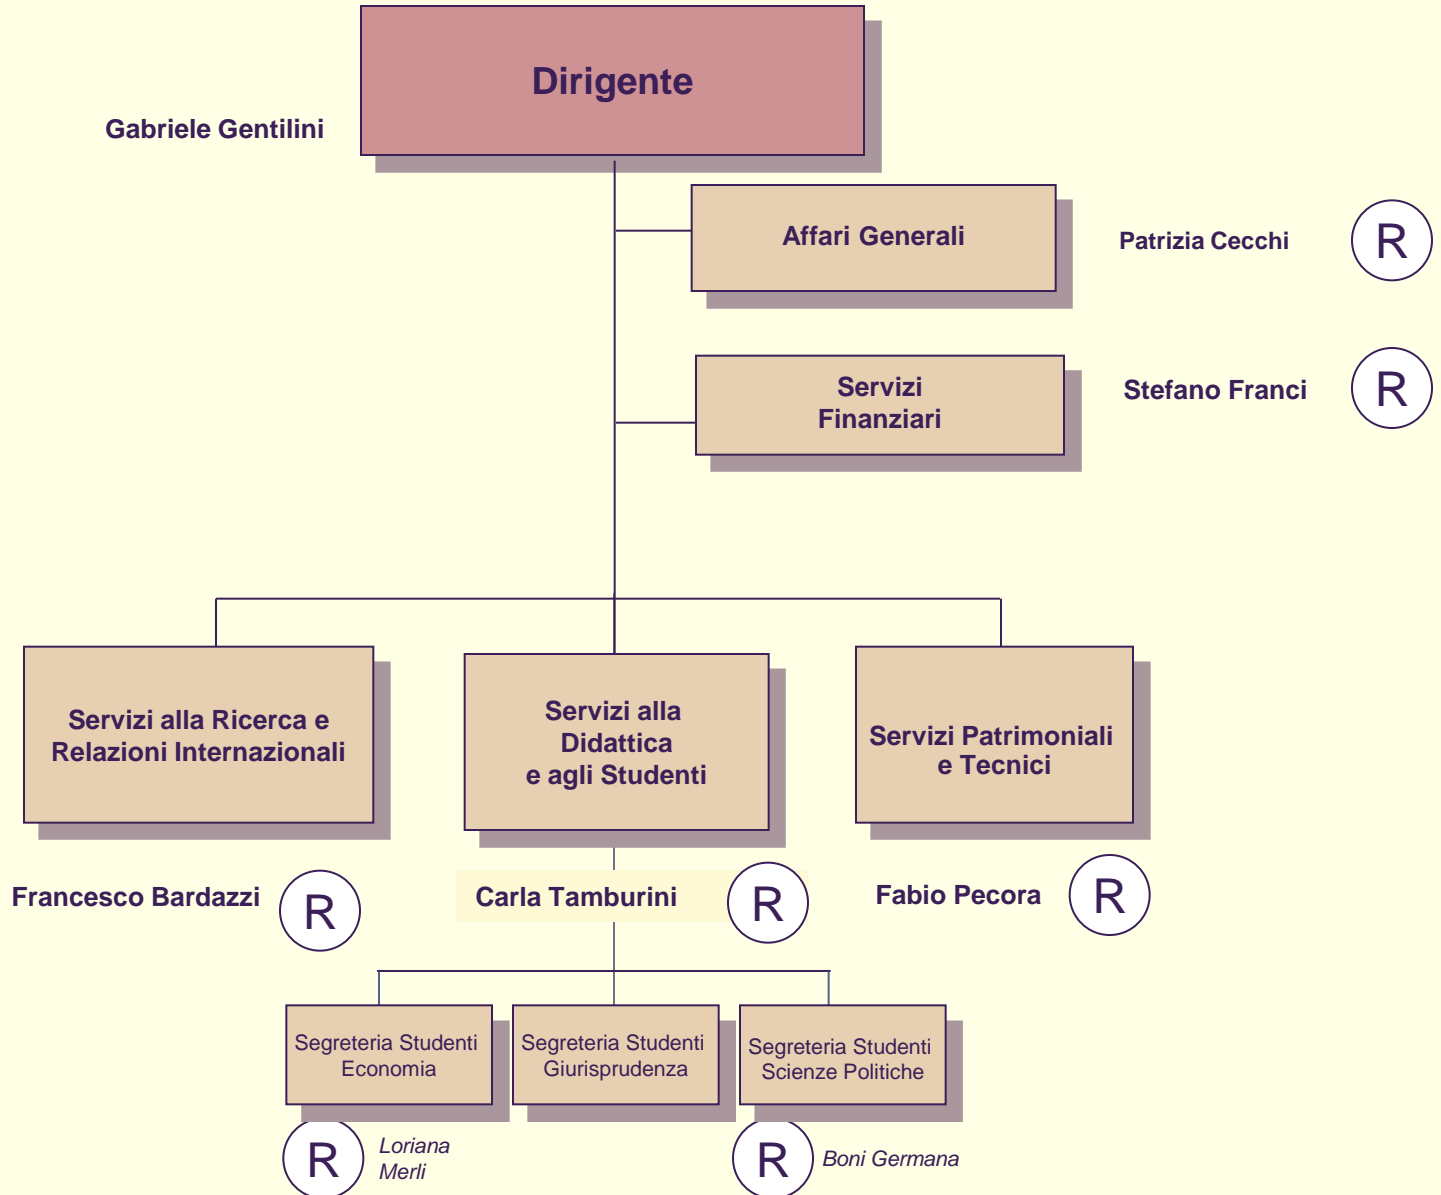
Dirigente

Gabriele Gentilini

Affari Generali

Patrizia Cecchi

R

Servizi Finanziari

Stefano Franci

R

Servizi alla Ricerca e Relazioni Internazionali

Servizi alla Didattica e agli Studenti

Servizi Patrimoniali e Tecnici

Francesco Bardazzi

R

Carla Tamburini

R

Fabio Pecora

R

Segreteria Studenti Economia

Segreteria Studenti Giurisprudenza

Segreteria Studenti Scienze Politiche

R

Loriana Merli

R

Boni Germana